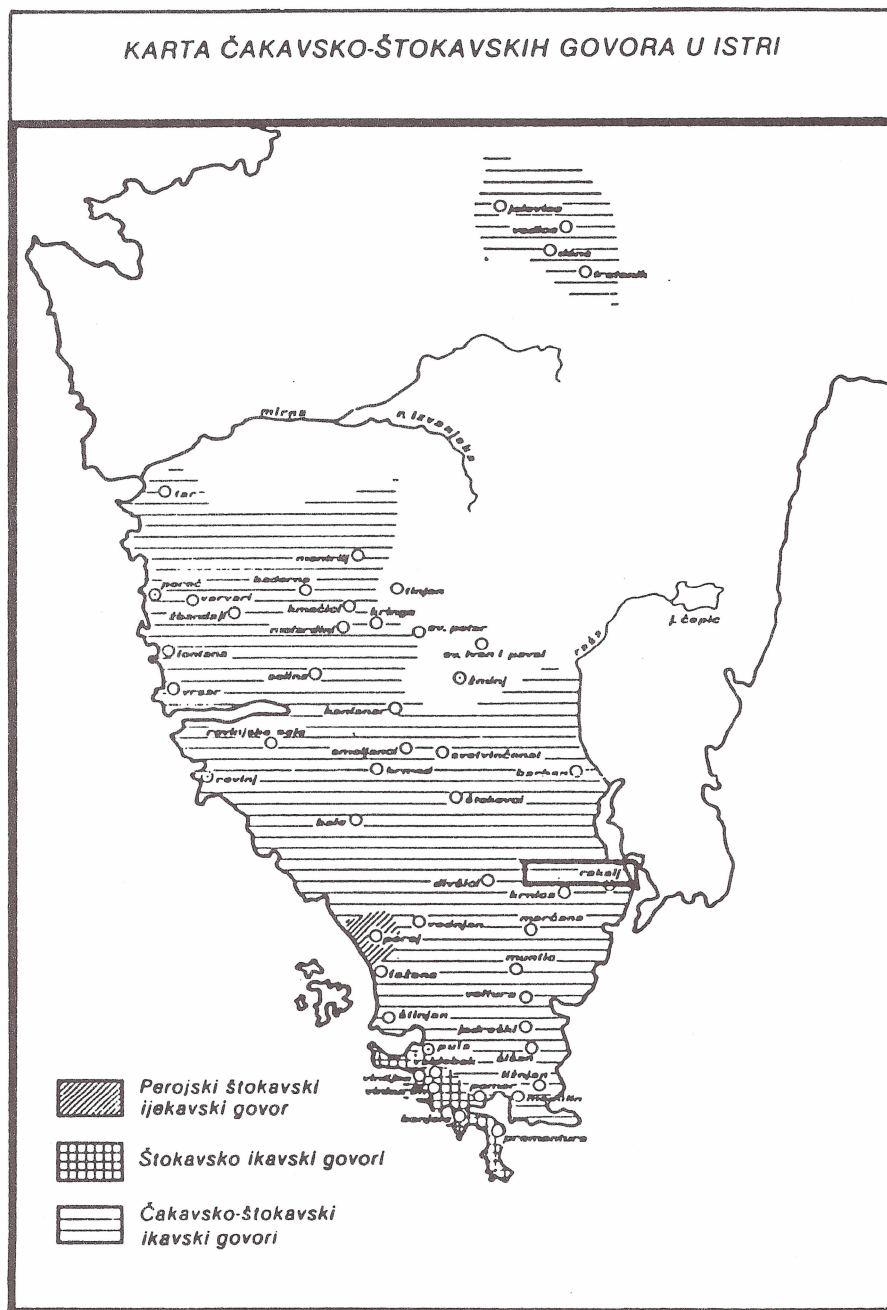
KARTA ČAKAVSKO-ŠTOKAVSKIH GOVORA U ISTRI

jelovice
vodice
dane
trstenik

mirna
r. bračana

tar
nova vas
poreč
baderna
tinjan
červari
žbandaj
kmačići
kringa
nadardini
sv. petar
sv. ivan i pavel
raša
j. čepić
funtana
žminj
vrsar
sošići
kanfanar
rovinjsko selo
smoljanci
svetvinčenat
rovinj
krmed
barban
štokovci
bale
rakalj
divšići
krnica
vodnjan
marčana
peroj
muntić
fažana
valtura
štinjan
jadreški
pula
šišan
vintijan
veruda
ližnjan
pomer
medulin
banjole
premantura

Perojski štokavski ijekavski govor

Štokavsko ikavski govori

Čakavsko-štokavski ikavski govori